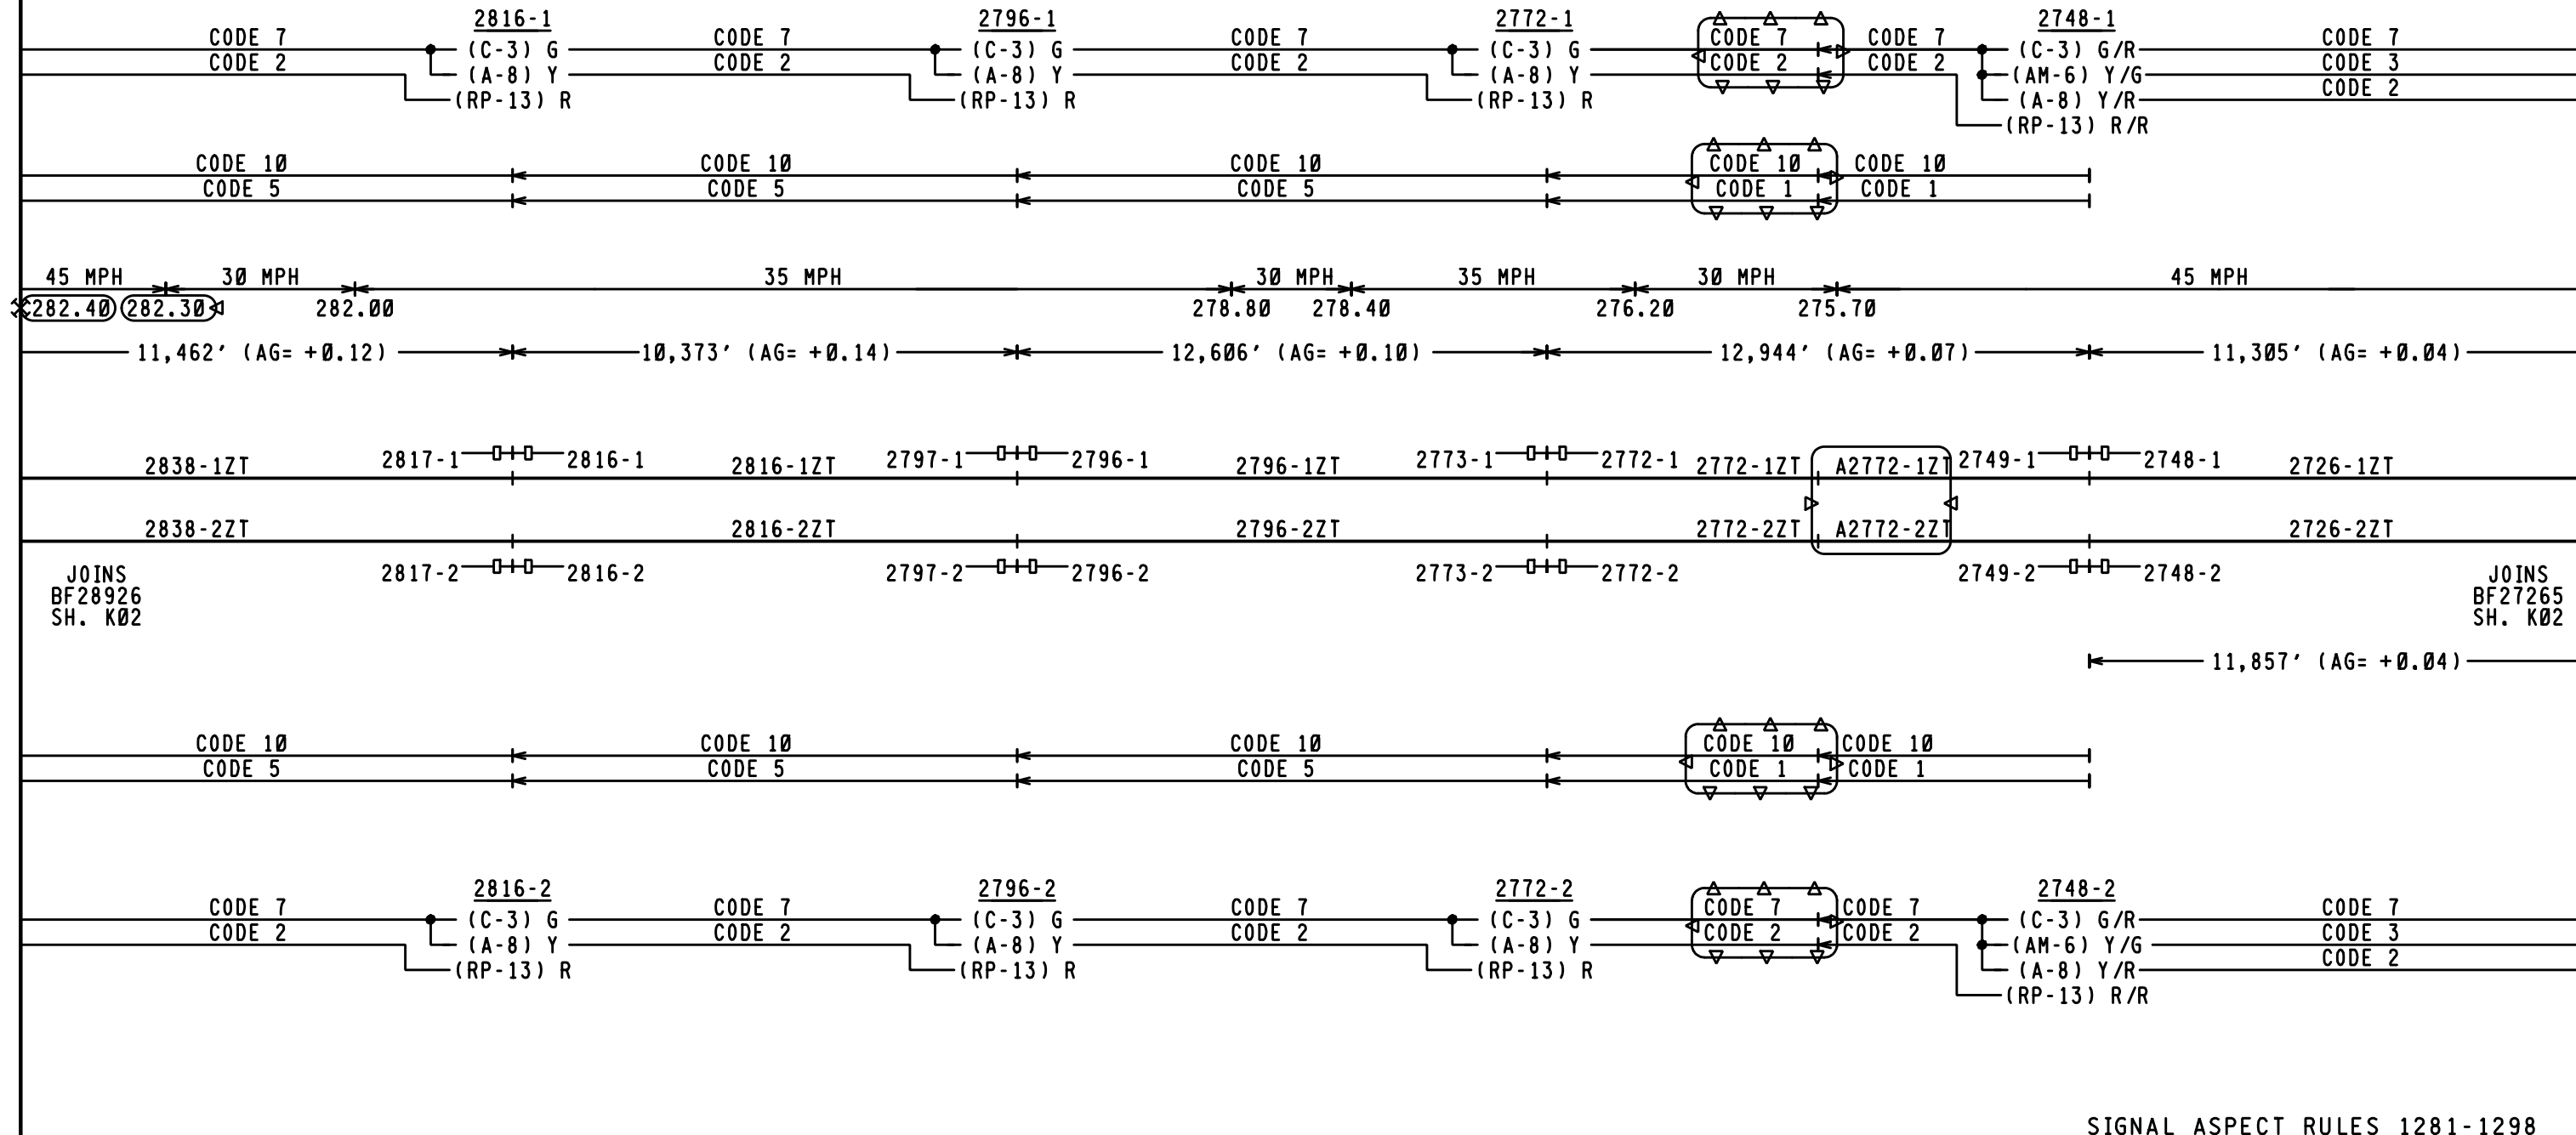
CODE 7
CODE 2
2816-1
(C-3) G
(A-8) Y
(RP-13) R
CODE 7
CODE 2
2796-1
(C-3) G
(A-8) Y
(RP-13) R
CODE 7
CODE 2
2772-1
(C-3) G
(A-8) Y
(RP-13) R
CODE 7
CODE 2
CODE 7
CODE 2
2748-1
(C-3) G/R
(AM-6) Y/G
(A-8) Y/R
(RP-13) R/R
CODE 7
CODE 3
CODE 2

CODE 10
CODE 5
CODE 10
CODE 5
CODE 10
CODE 5
CODE 10
CODE 1
CODE 10
CODE 1

45 MPH
30 MPH
35 MPH
30 MPH
35 MPH
30 MPH
45 MPH
282.40
282.30
282.00
278.80
278.40
276.20
275.70

11,462′ (AG= +0.12)
10,373′ (AG= +0.14)
12,606′ (AG= +0.10)
12,944′ (AG= +0.07)
11,305′ (AG= +0.04)

2838-1ZT
2817-1
2816-1
2816-1ZT
2797-1
2796-1
2796-1ZT
2773-1
2772-1
2772-1ZT
A2772-1ZT
2749-1
2748-1
2726-1ZT

2838-2ZT
2816-2ZT
2796-2ZT
2772-2ZT
A2772-2ZT
2726-2ZT

JOINS
BF28926
SH. K02
2817-2
2816-2
2797-2
2796-2
2773-2
2772-2
2749-2
2748-2
JOINS
BF27265
SH. K02

11,857′ (AG= +0.04)

CODE 10
CODE 5
CODE 10
CODE 5
CODE 10
CODE 5
CODE 10
CODE 1
CODE 10
CODE 1

CODE 7
CODE 2
2816-2
(C-3) G
(A-8) Y
(RP-13) R
CODE 7
CODE 2
2796-2
(C-3) G
(A-8) Y
(RP-13) R
CODE 7
CODE 2
2772-2
(C-3) G
(A-8) Y
(RP-13) R
CODE 7
CODE 2
CODE 7
CODE 2
2748-2
(C-3) G/R
(AM-6) Y/G
(A-8) Y/R
(RP-13) R/R
CODE 7
CODE 3
CODE 2

SIGNAL ASPECT RULES 1281-1298